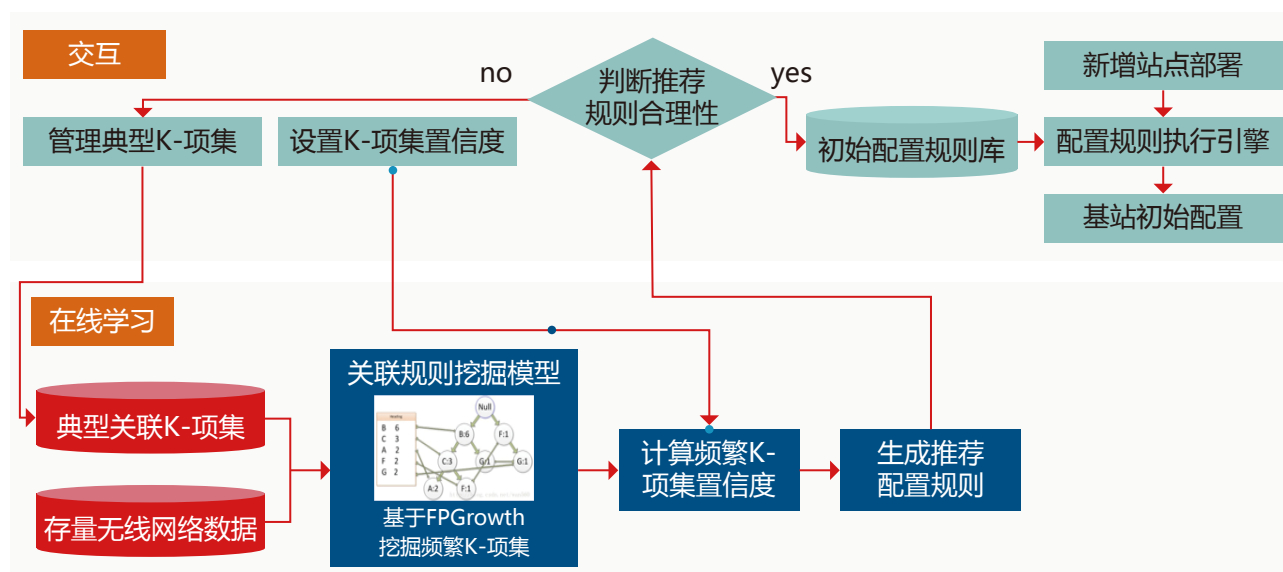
交互

no

判断推荐规则合理性

yes

新增站点部署

管理典型K-项集

设置K-项集置信度

初始配置规则库

配置规则执行引擎

基站初始配置

在线学习

典型关联K-项集

存量无线网络数据

关联规则挖掘模型

Heading

B 6
C 3
A 2
F 2
G 2

Null
B:6
F:1
C:3
G:1
G:1
A:2
F:1

基于FPGrowth挖掘频繁K-项集

计算频繁K-项集置信度

生成推荐配置规则